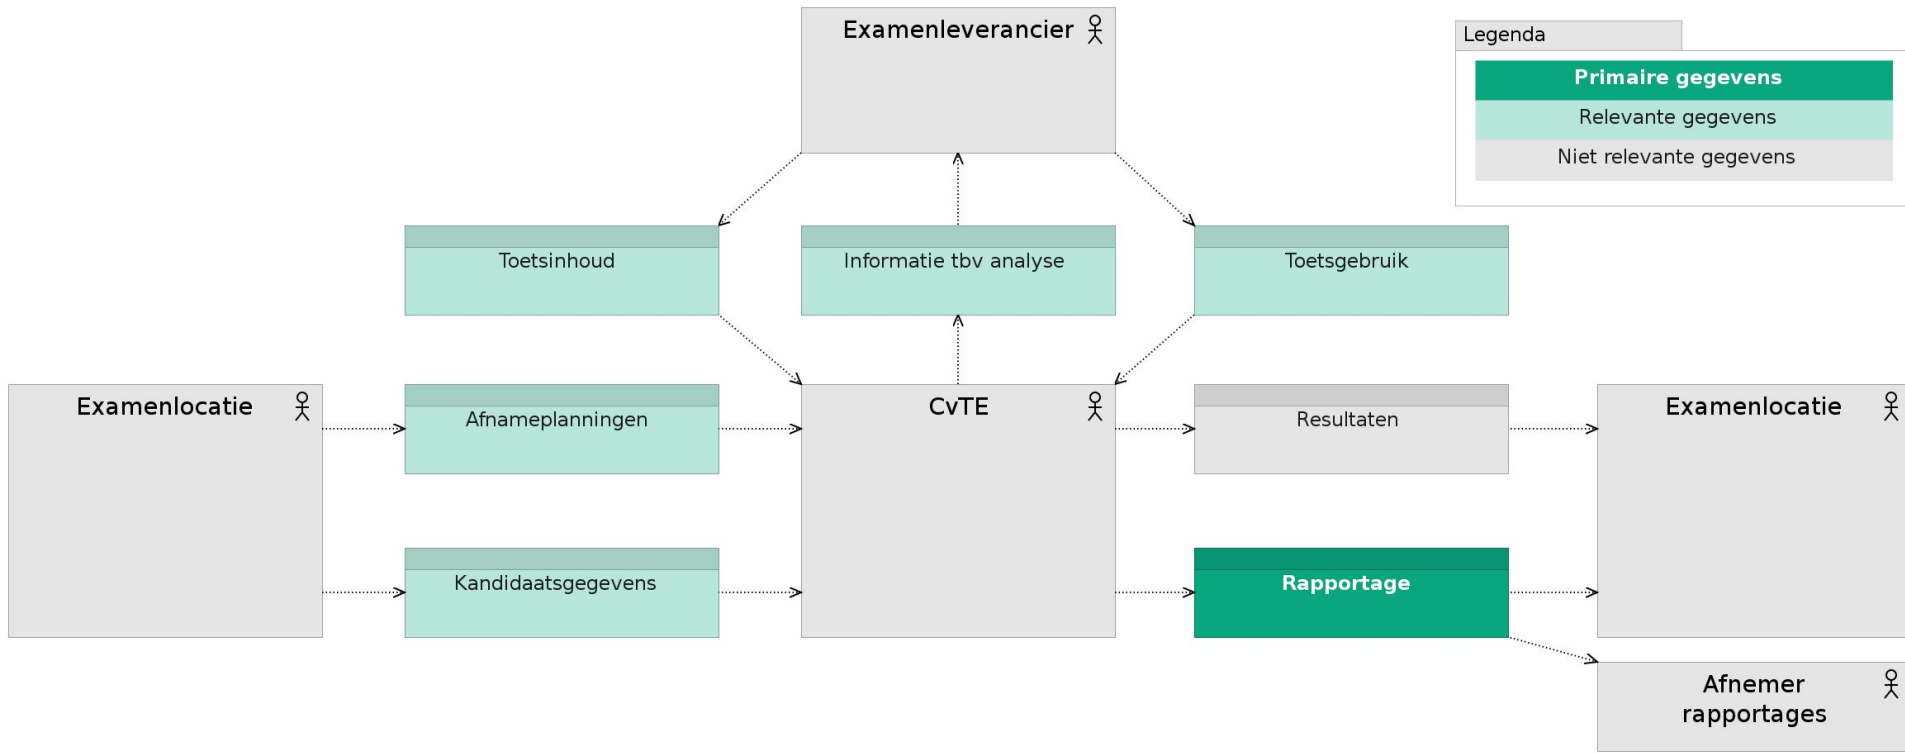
Examenleverancier

Legenda
Primaire gegevens
Relevante gegevens
Niet relevante gegevens

Toetsinhoud

Informatie tbv analyse

Toetsgebruik

Examenlocatie

Afnameplanningen

Kandidaatsgegevens

CvTE

Resultaten

Rapportage

Examenlocatie

Afnemer rapportages